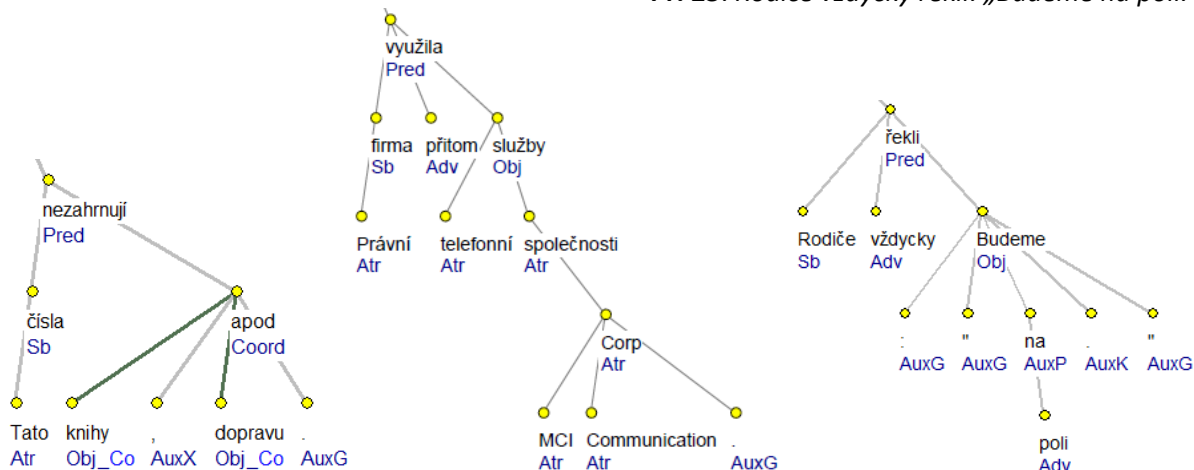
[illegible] Rodiče vždycky řekli „Budeme na poli

nezahrnují
Pred
čísla
Sb
apod
Coord
Tato
Atr
knihy
Obj_Co
,
AuxX
dopravu
Obj_Co
.
AuxG

využila
Pred
firma
Sb
přitom
Adv
služby
Obj
Právní
Atr
telefonní
Atr
společnosti
Atr
Corp
Atr
MCI
Atr
Communication
Atr
.
AuxG

řekli
Pred
Rodiče
Sb
vždycky
Adv
Budeme
Obj
:
AuxG
"
AuxG
na
AuxP
.
AuxK
"
AuxG
poli
Adv